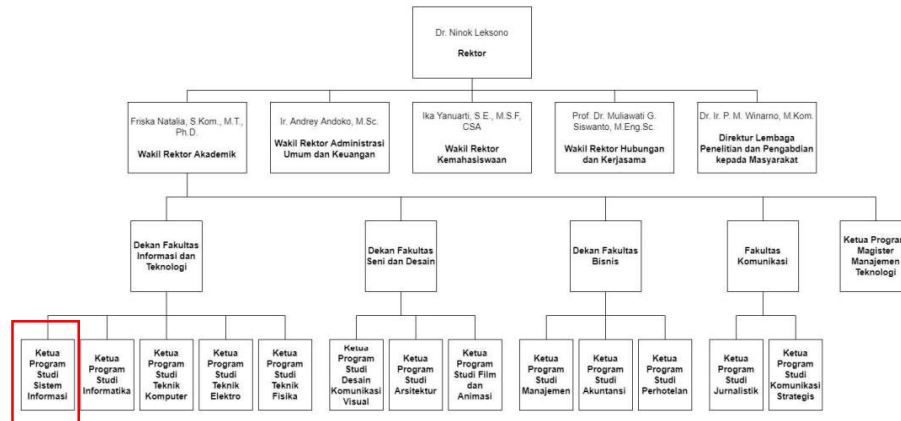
Dr. Ninok Leksono
Rektor

Friska Natalia, S.Kom., M.T., Ph.D.
Wakil Rektor Akademik

Ir. Andrey Andoko, M.Sc.
Wakil Rektor Administrasi Umum dan Keuangan

Ika Yanuarti, S.E., M.S.F, CSA
Wakil Rektor Kemahasiswaan

Prof. Dr. Muliawati G. Siswanto, M.Eng.Sc.
Wakil Rektor Hubungan dan Kerjasama

Dr. Ir. P. M. Winarno, M.Kom.
Direktur Lembaga Penelitian dan Pengabdian kepada Masyarakat

Dekan Fakultas Informasi dan Teknologi

Dekan Fakultas Seni dan Desain

Dekan Fakultas Bisnis

Fakultas Komunikasi

Ketua Program Magister Manajemen Teknologi

Ketua Program Studi Sistem Informasi

Ketua Program Studi Informatika

Ketua Program Studi Teknik Komputer

Ketua Program Studi Teknik Elektro

Ketua Program Studi Teknik Fisika

Ketua Program Studi Desain Komunikasi Visual

Ketua Program Studi Arsitektur

Ketua Program Studi Film dan Animasi

Ketua Program Studi Manajemen

Ketua Program Studi Akuntansi

Ketua Program Studi Perhotelan

Ketua Program Studi Jurnalistik

Ketua Program Studi Komunikasi Strategis